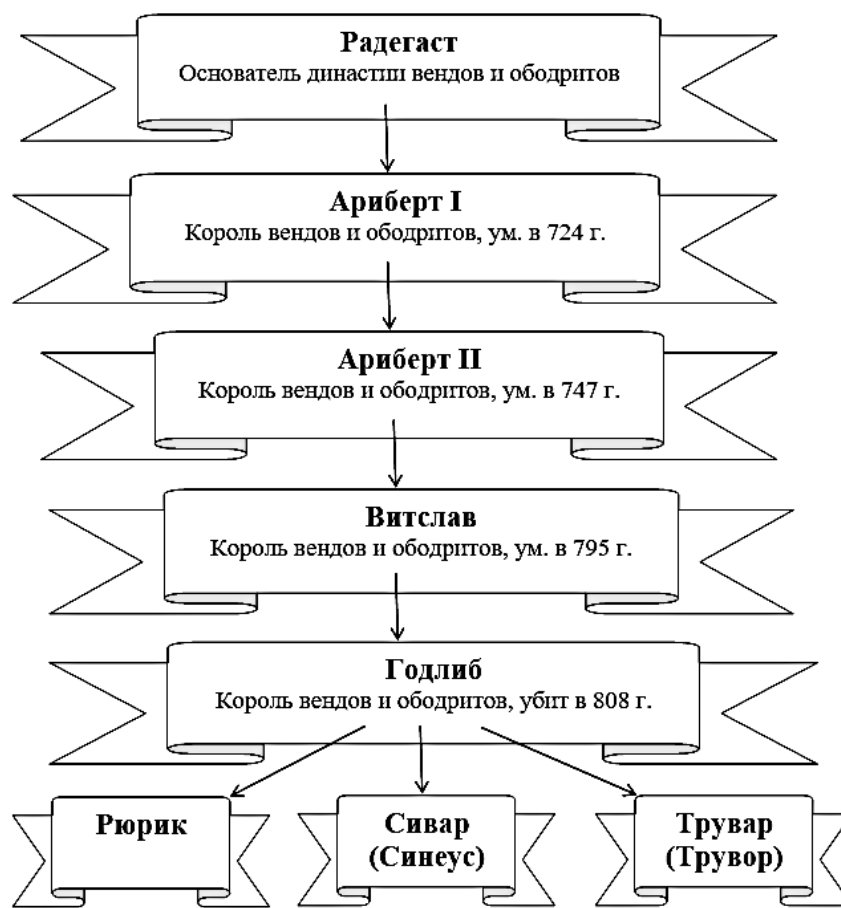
Радегаст
Основатель династии вендов и ободритов

Ариберт I
Король вендов и ободритов, ум. в 724 г.

Ариберт II
Король вендов и ободритов, ум. в 747 г.

Витслав
Король вендов и ободритов, ум. в 795 г.

Годлиб
Король вендов и ободритов, убит в 808 г.

Рюрик

Сивар (Синеус)

Трувар (Трувор)